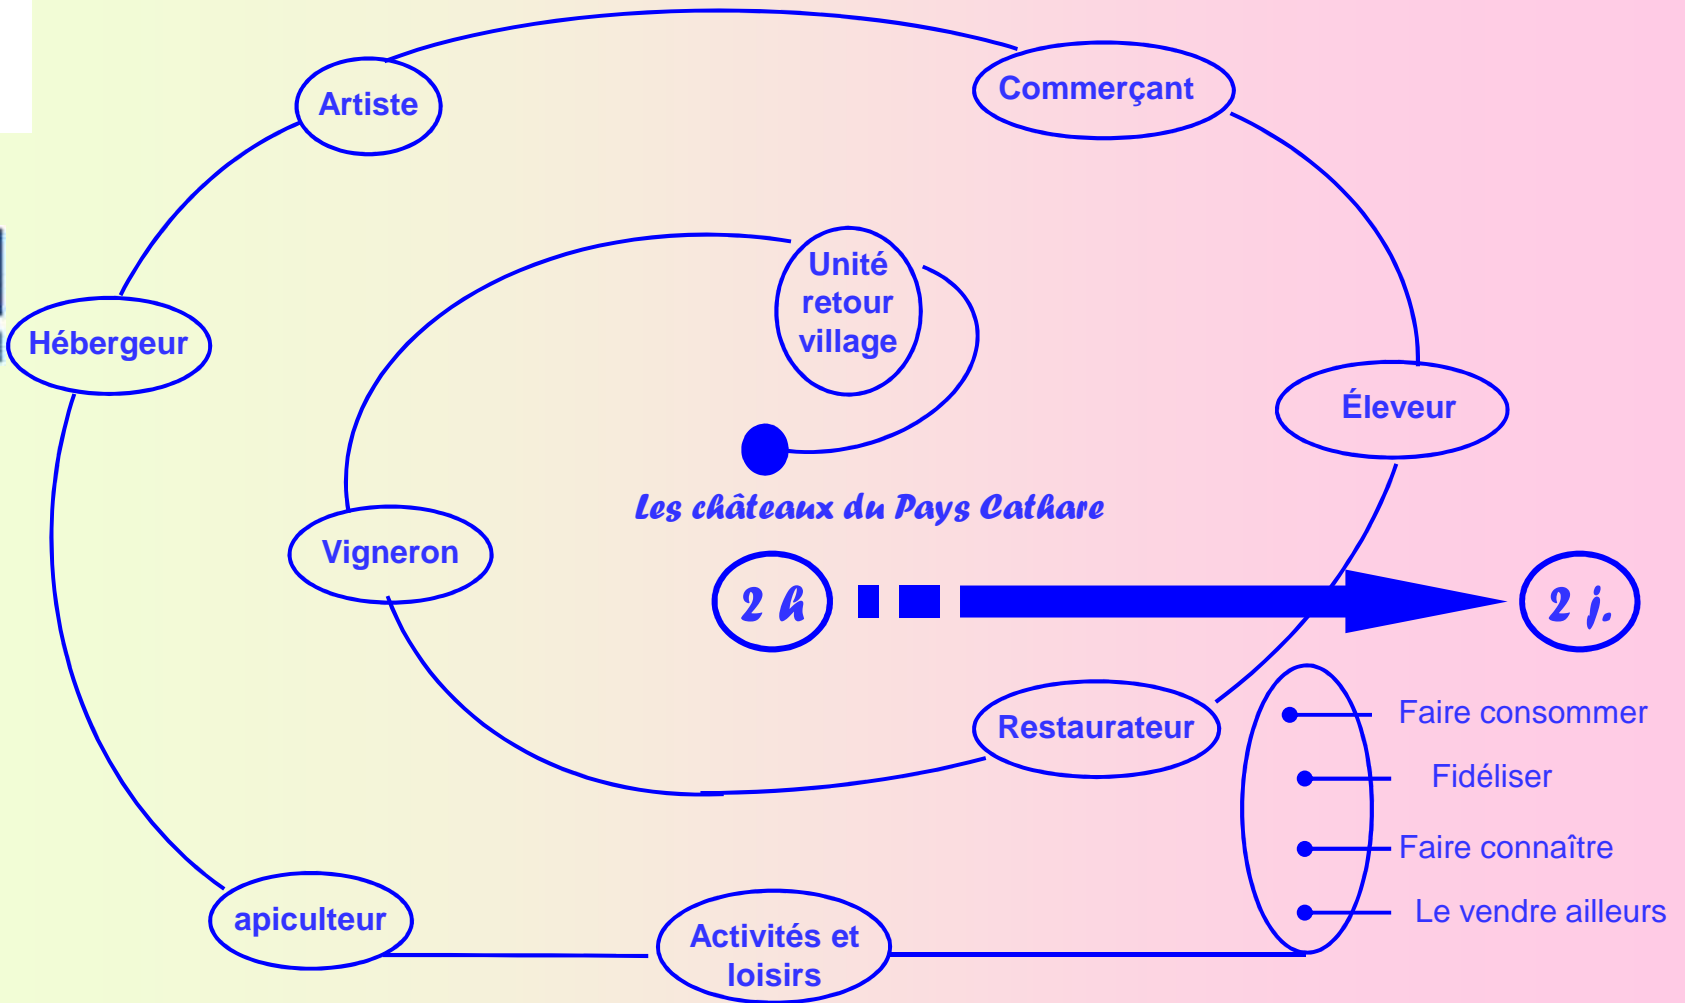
Artiste

Commerçant

Unité retour village

Hébergeur

Éleveur

Les châteaux du Pays Cathare

Vigneron

2 h

2 j.

Restaurateur

Faire consommer

Fidéliser

Faire connaître

Le vendre ailleurs

apiculteur

Activités et loisirs